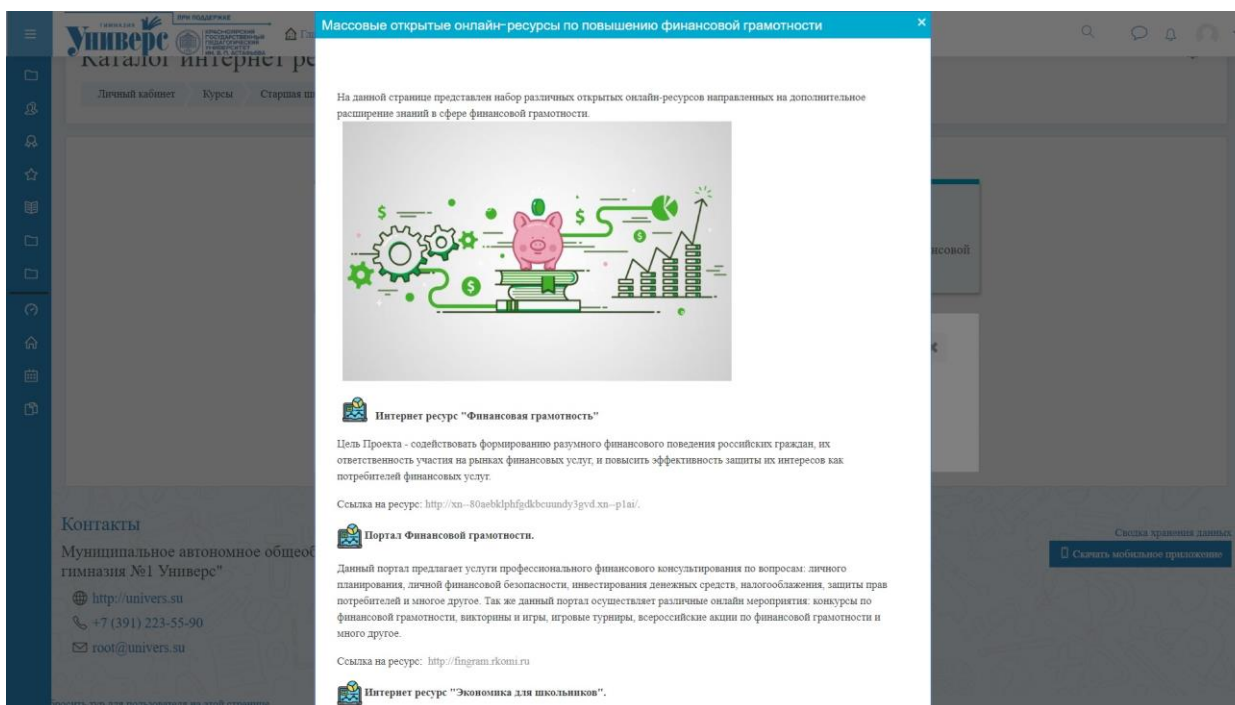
Универс

ПРИ ПОДДЕРЖКЕ

КРАСНОЯРСКИЙ ГОСУДАРСТВЕННЫЙ ПЕДАГОГИЧЕСКИЙ УНИВЕРСИТЕТ ИМ. В. П. АСТАФЬЕВА

Каталог интернет ре

Личный кабинет Курсы Старшая ш

Массовые открытые онлайн-ресурсы по повышению финансовой грамотности

×

На данной странице представлен набор различных открытых онлайн-ресурсов направленных на дополнительное расширение знаний в сфере финансовой грамотности.

Интернет ресурс "Финансовая грамотность"

Цель Проекта - содействовать формированию разумного финансового поведения российских граждан, их ответственность участия на рынках финансовых услуг, и повысить эффективность защиты их интересов как потребителей финансовых услуг.

Ссылка на ресурс: http://xn--80aebklphfgdkbcuundy3gvd.xn--p1ai/.

Портал Финансовой грамотности.

Данный портал предлагает услуги профессионального финансового консультирования по вопросам: личного планирования, личной финансовой безопасности, инвестирования денежных средств, налогообложения, защиты прав потребителей и многое другое. Так же данный портал осуществляет различные онлайн мероприятия: конкурсы по финансовой грамотности, викторины и игры, игровые турниры, всероссийские акции по финансовой грамотности и много другое.

Ссылка на ресурс: http://fingram.rkomi.ru

Интернет ресурс "Экономика для школьников".

нсовой

Контакты

Муниципальное автономное общеоб гимназия №1 Универс"

http://univers.su

+7 (391) 223-55-90

root@univers.su

Сводка хранения данных

Скачать мобильное приложение